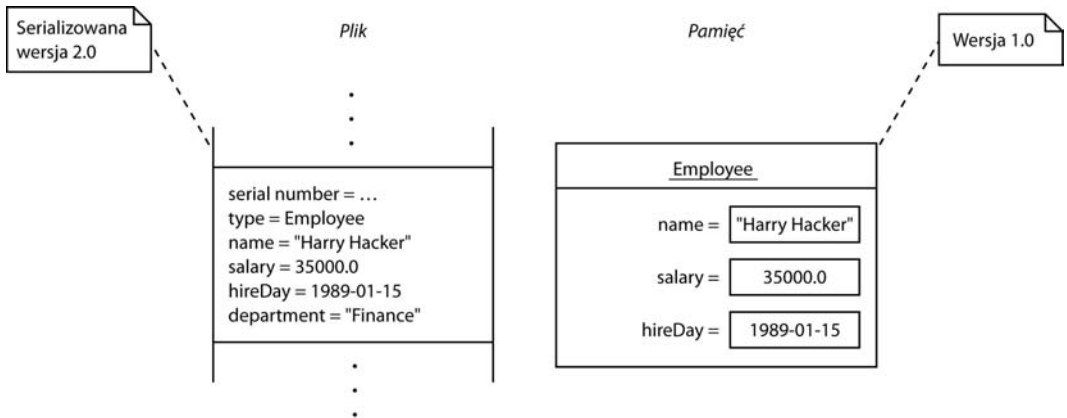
Serializowana wersja 2.0

Plik

Pamięć

Wersja 1.0

serial number = …
type = Employee
name = "Harry Hacker"
salary = 35000.0
hireDay = 1989-01-15
department = "Finance"

Employee

name = "Harry Hacker"

salary = 35000.0

hireDay = 1989-01-15